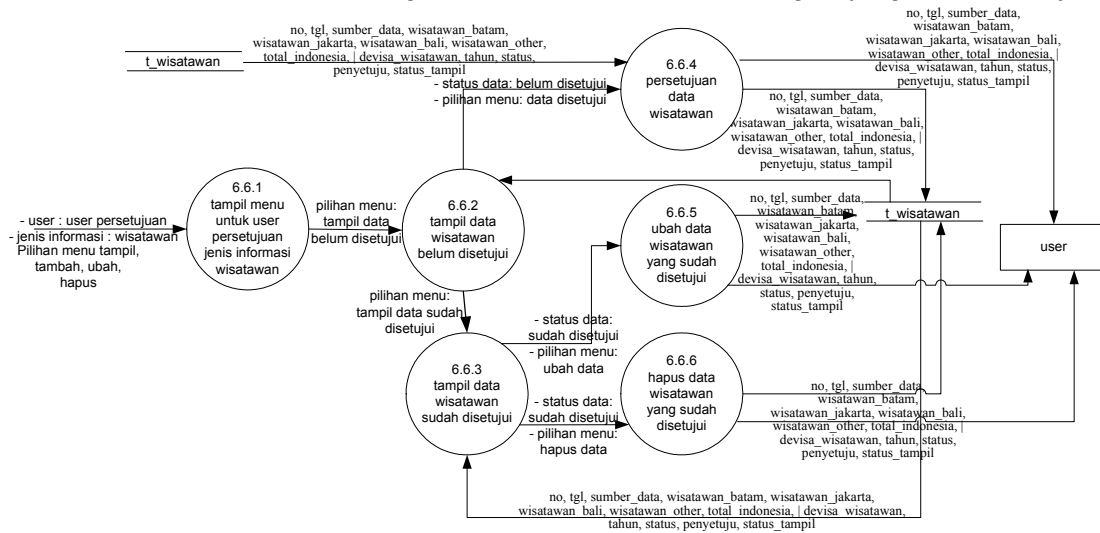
t_wisatawan

no, tgl, sumber_data, wisatawan_batam, wisatawan_jakarta, wisatawan_bali, wisatawan_other, total_indonesia, | devisa_wisatawan, tahun, status, penyetuju, status_tampil

6.6.4
persetujuan data wisatawan

no, tgl, sumber_data, wisatawan_batam, wisatawan_jakarta, wisatawan_bali, wisatawan_other, total_indonesia, | devisa_wisatawan, tahun, status, penyetuju, status_tampil

- status data: belum disetujui
- pilihan menu: data disetujui

no, tgl, sumber_data, wisatawan_batam, wisatawan_jakarta, wisatawan_bali, wisatawan_other, total_indonesia, | devisa_wisatawan, tahun, status, penyetuju, status_tampil

- user : user persetujuan
- jenis informasi : wisatawan
Pilihan menu tampil, tambah, ubah, hapus

6.6.1
tampil menu untuk user persetujuan jenis informasi wisatawan

pilihan menu: tampil data belum disetujui

6.6.2
tampil data wisatawan belum disetujui

6.6.5
ubah data wisatawan yang sudah disetujui

no, tgl, sumber_data, wisatawan_batam, wisatawan_jakarta, wisatawan_bali, wisatawan_other, total_indonesia, | devisa_wisatawan, tahun, status, penyetuju, status_tampil

t_wisatawan

user

pilihan menu: tampil data sudah disetujui

- status data: sudah disetujui
- pilihan menu: ubah data

6.6.3
tampil data wisatawan sudah disetujui

- status data: sudah disetujui
- pilihan menu: hapus data

6.6.6
hapus data wisatawan yang sudah disetujui

no, tgl, sumber_data, wisatawan_batam, wisatawan_jakarta, wisatawan_bali, wisatawan_other, total_indonesia, | devisa_wisatawan, tahun, status, penyetuju, status_tampil

no, tgl, sumber_data, wisatawan_batam, wisatawan_jakarta, wisatawan_bali, wisatawan_other, total_indonesia, | devisa_wisatawan, tahun, status, penyetuju, status_tampil